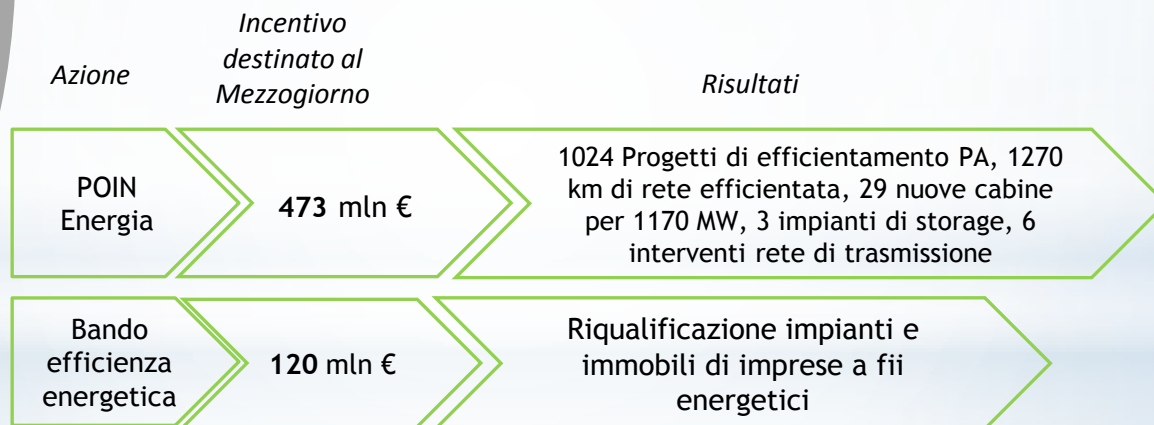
Azione

Incentivo destinato al Mezzogiorno

Risultati

POIN Energia

**473** mln €

1024 Progetti di efficientamento PA, 1270 km di rete efficientata, 29 nuove cabine per 1170 MW, 3 impianti di storage, 6 interventi rete di trasmissione

Bando efficienza energetica

**120** mln €

Riqualificazione impianti e immobili di imprese a fii energetici